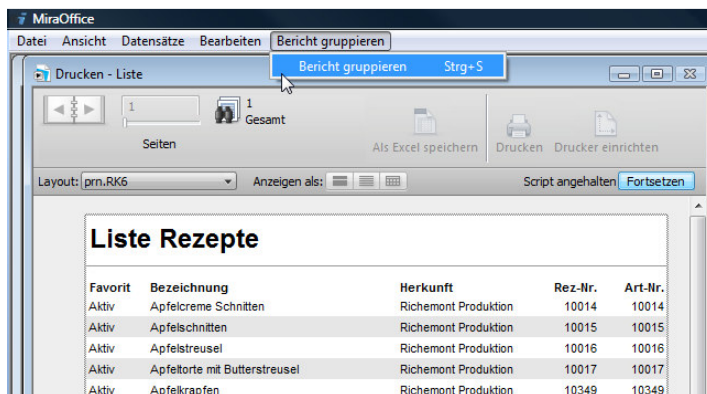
MiraOffice

Datei Ansicht Datensätze Bearbeiten Bericht gruppieren

Bericht gruppieren Strg+S

Drucken - Liste

1

1 Gesamt

Seiten

Als Excel speichern Drucken Drucker einrichten

Layout: prn.RK6 Anzeigen als: Script angehalten Fortsetzen

Liste Rezepte

| Favorit | Bezeichnung | Herkunft | Rez-Nr. | Art-Nr. |
|---|---|---|---|---|
| Aktiv | Apfelcreme Schnitten | Richemont Produktion | 10014 | 10014 |
| Aktiv | Apfelschnitten | Richemont Produktion | 10015 | 10015 |
| Aktiv | Apfelstreusel | Richemont Produktion | 10016 | 10016 |
| Aktiv | Apfeltorte mit Butterstreusel | Richemont Produktion | 10017 | 10017 |
| Aktiv | Apfelkrapfen | Richemont Produktion | 10349 | 10349 |